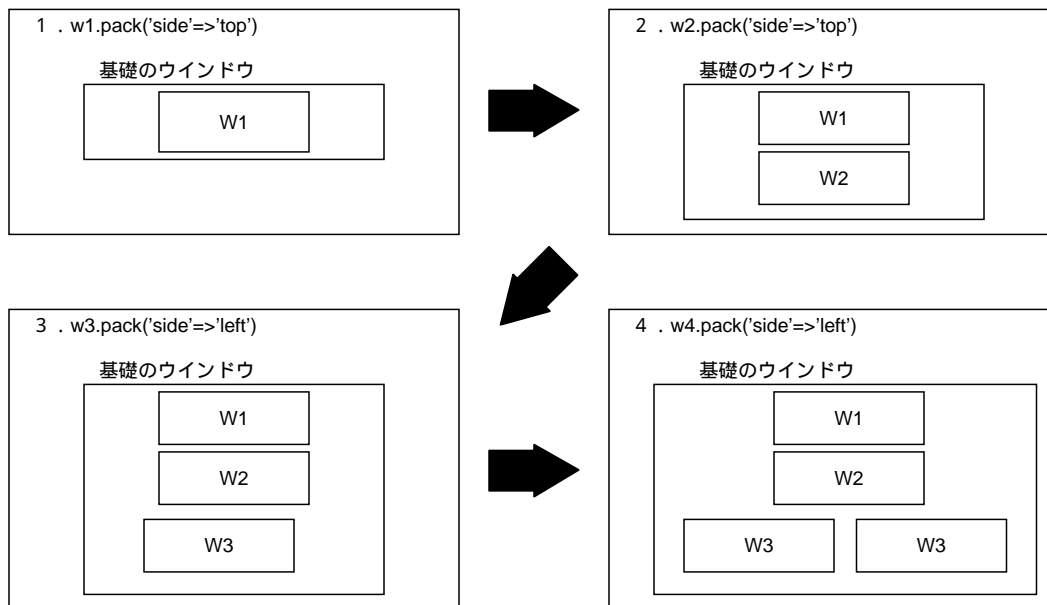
1 . w1.pack('side'=>'top')

基礎のウインドウ

W1

2 . w2.pack('side'=>'top')

基礎のウインドウ

W1

W2

3 . w3.pack('side'=>'left')

基礎のウインドウ

W1

W2

W3

4 . w4.pack('side'=>'left')

基礎のウインドウ

W1

W2

W3

W3